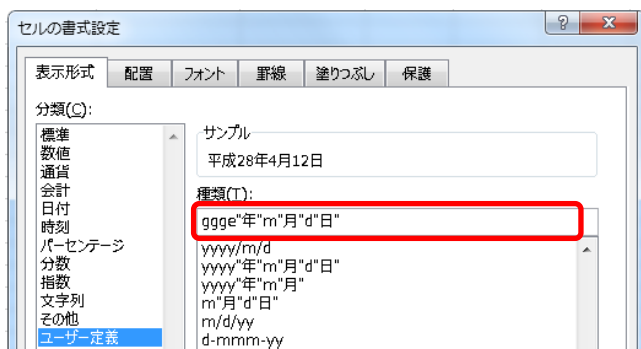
セルの書式設定

?
X

表示形式
配置
フォント
罫線
塗りつぶし
保護

分類(C):
標準
数値
通貨
会計
日付
時刻
パーセンテージ
分数
指数
文字列
その他
ユーザー定義

サンプル
平成28年4月12日

種類(T):
ggge"年"m"月"d"日"

yyyy/m/d
yyyy"年"m"月"d"日"
yyyy"年"m"月"
m"月"d"日"
m/d/yy
d-mmm-yy